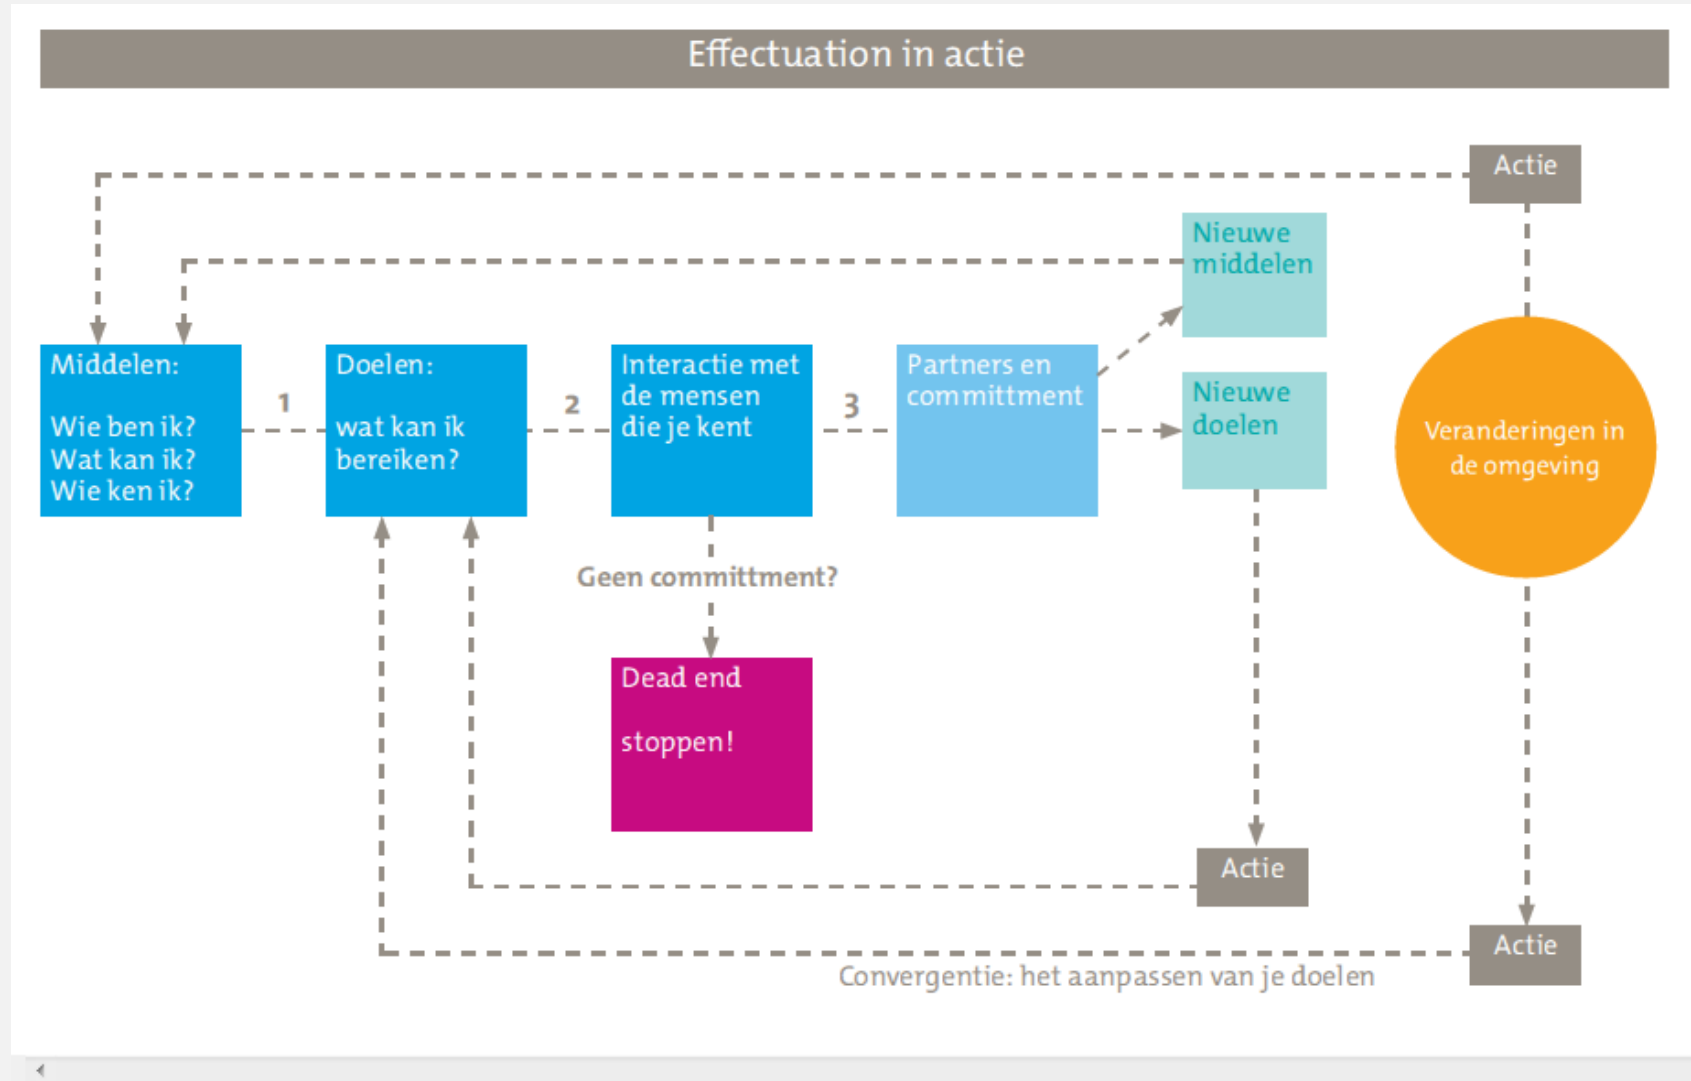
Effectuation in actie

Actie

Nieuwe middelen

Middelen:

Wie ben ik?
Wat kan ik?
Wie ken ik?

1

Doelen:

wat kan ik bereiken?

2

Interactie met de mensen die je kent

3

Partners en committment

Nieuwe doelen

Veranderingen in de omgeving

Geen committment?

Dead end

stoppen!

Actie

Actie

Convergentie: het aanpassen van je doelen